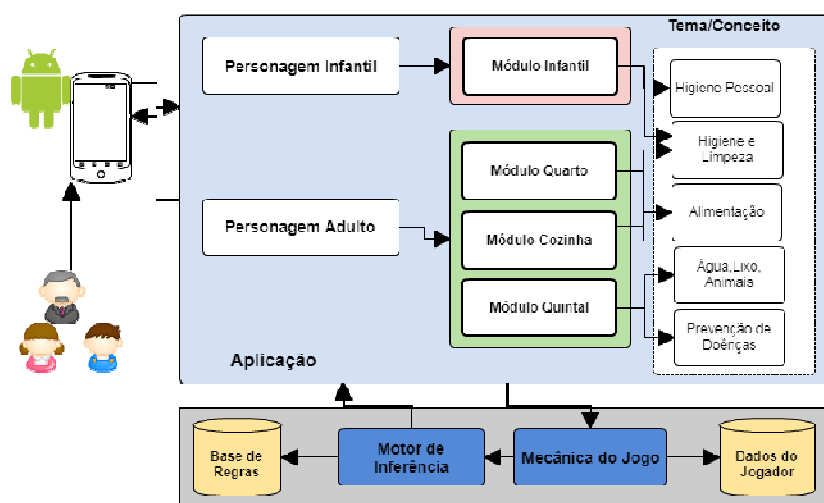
Tema/Conceito

Personagem Infantil

Módulo Infantil

Higiene Pessoal

Higiene e Limpeza

Módulo Quarto

Alimentação

Personagem Adulto

Módulo Cozinha

Água,Lixo, Animais

Módulo Quintal

Prevenção de Doenças

Aplicação

Base de Regras

Motor de Inferência

Mecânica do Jogo

Dados do Jogador